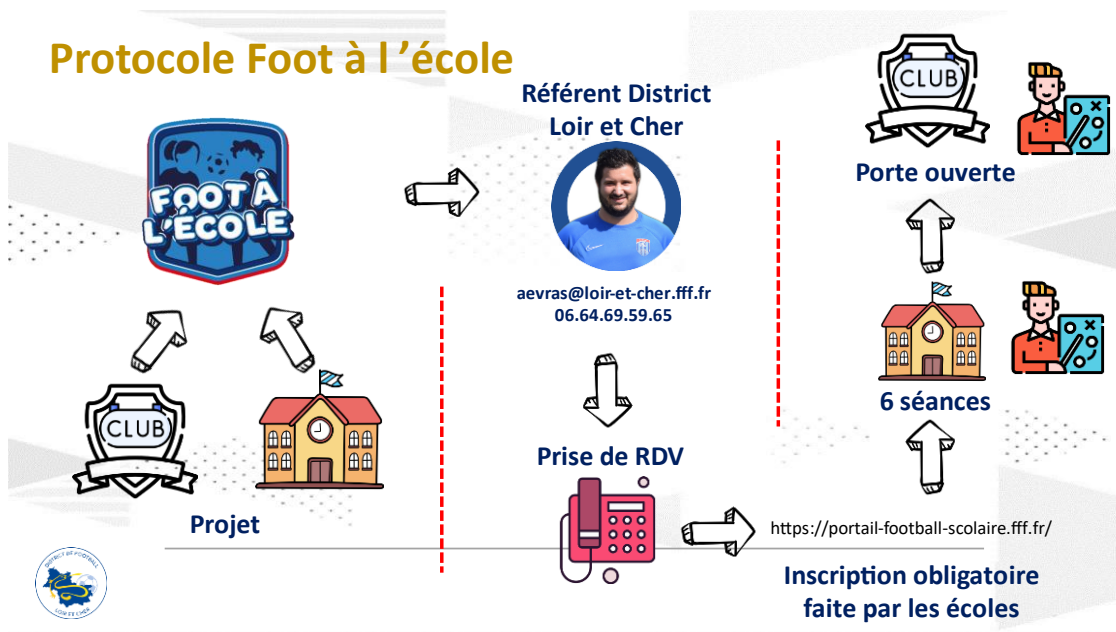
Protocole Foot à l 'école

FOOT À L'ÉCOLE

CLUB

Projet

Référent District Loir et Cher

aevras@loir-et-cher.fff.fr
06.64.69.59.65

Prise de RDV

https://portail-football-scolaire.fff.fr/

Inscription obligatoire faite par les écoles

CLUB

Porte ouverte

6 séances

DISTRICT DE FOOTBALL LOIR ET CHER